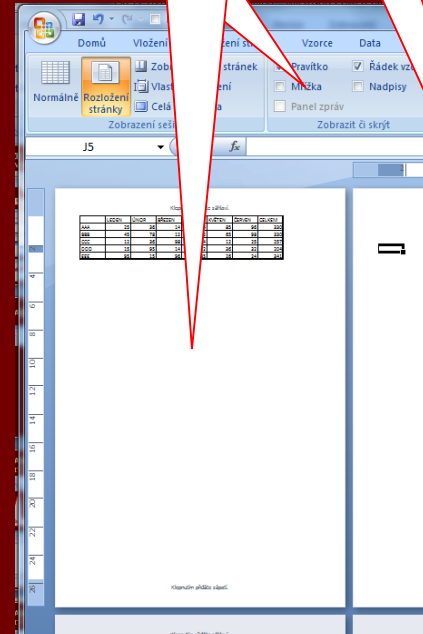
Domů Vložení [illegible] Vzorce Data

Normálně Rozložení stránky Zobr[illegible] stránek Vlast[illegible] ení Celá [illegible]a

Zobrazení seši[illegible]

Pravítko Řádek vz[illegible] Mřížka Nadpisy Panel zpráv

Zobrazit či skrýt

J5 $f_x$

Klepnutím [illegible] záhlaví.

| | LEDEN | ÚNOR | BŘEZEN | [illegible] | KVĚTEN | ČERVEN | CELKEM |
|---|---|---|---|---|---|---|---|
| AAA | 35 | 36 | 24 | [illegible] | 85 | 96 | 330 |
| BBB | 45 | 78 | 33 | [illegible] | 65 | 86 | 330 |
| CCC | 12 | 36 | 88 | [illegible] | 35 | 25 | 257 |
| DDD | 15 | 95 | 14 | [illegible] | 36 | 32 | 204 |
| EEE | 95 | 15 | 96 | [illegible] | 36 | 34 | 347 |

Klepnutím přidáte zápatí.

Klepnutím přidáte záhlaví.

2 4 6 8 10 12 14 16 18 20 22 24 26